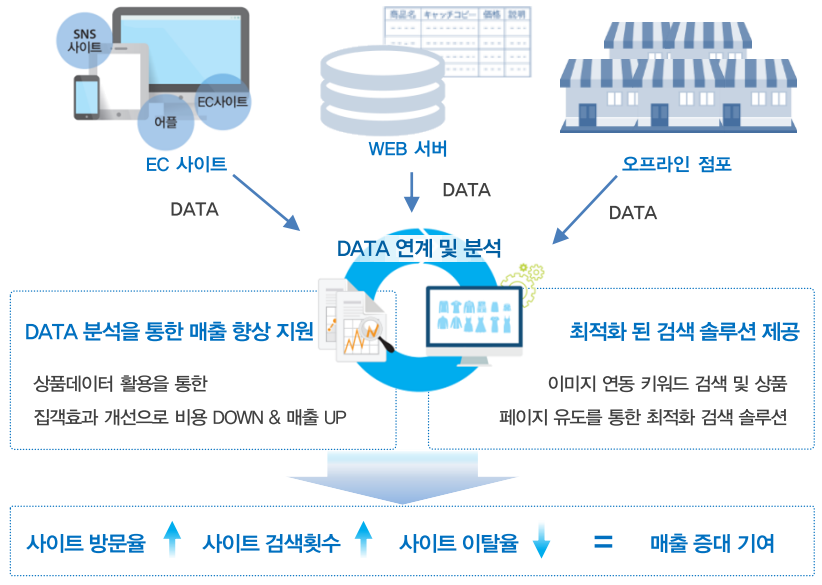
SNS 사이트

어플

EC사이트

EC 사이트

DATA

商品名 キャッチコピー 価格 説明

WEB 서버

DATA

오프라인 점포

DATA

DATA 연계 및 분석

DATA 분석을 통한 매출 향상 지원

상품데이터 활용을 통한 집객효과 개선으로 비용 DOWN & 매출 UP

최적화 된 검색 솔루션 제공

이미지 연동 키워드 검색 및 상품 페이지 유도를 통한 최적화 검색 솔루션

사이트 방문율 사이트 검색횟수 사이트 이탈율 = 매출 증대 기여